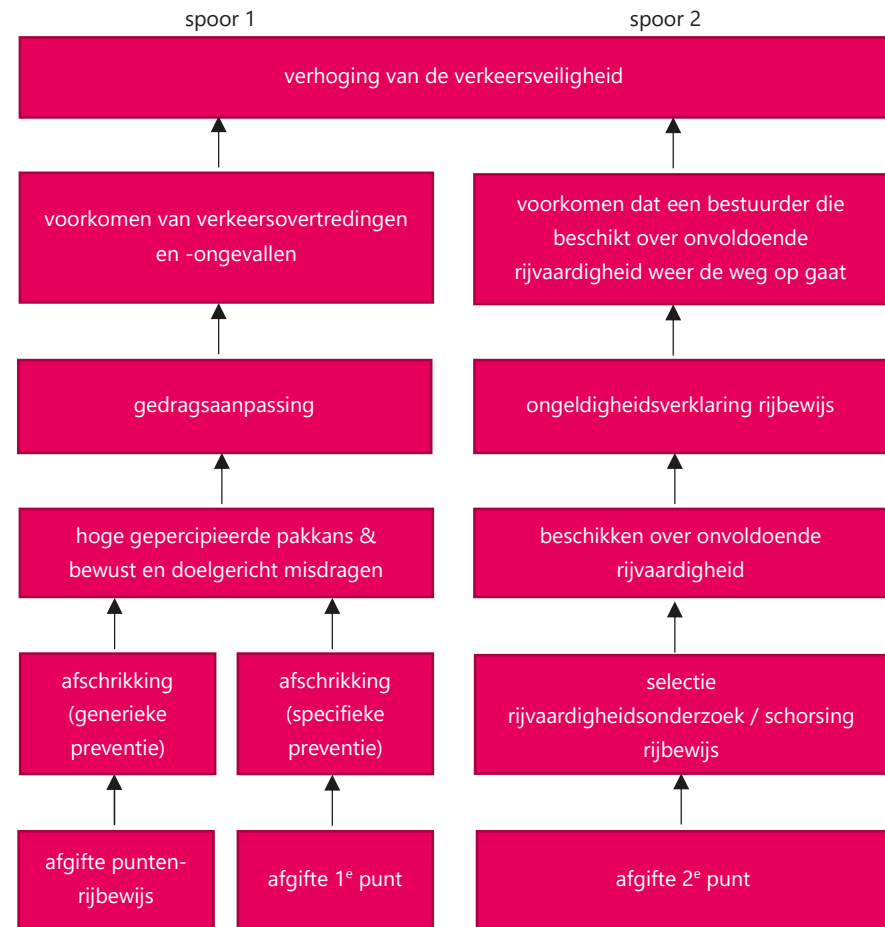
spoor 1

spoor 2

verhoging van de verkeersveiligheid

voorkomen van verkeersovertredingen en -ongevallen

gedragsaanpassing

hoge gepercipieerde pakkans & bewust en doelgericht misdragen

afschrikking (generieke preventie)

afschrikking (specifieke preventie)

afgifte punten-rijbewijs

afgifte 1$^{e}$ punt

voorkomen dat een bestuurder die beschikt over onvoldoende rijvaardigheid weer de weg op gaat

ongeldigheidsverklaring rijbewijs

beschikken over onvoldoende rijvaardigheid

selectie rijvaardigheidsonderzoek / schorsing rijbewijs

afgifte 2$^{e}$ punt